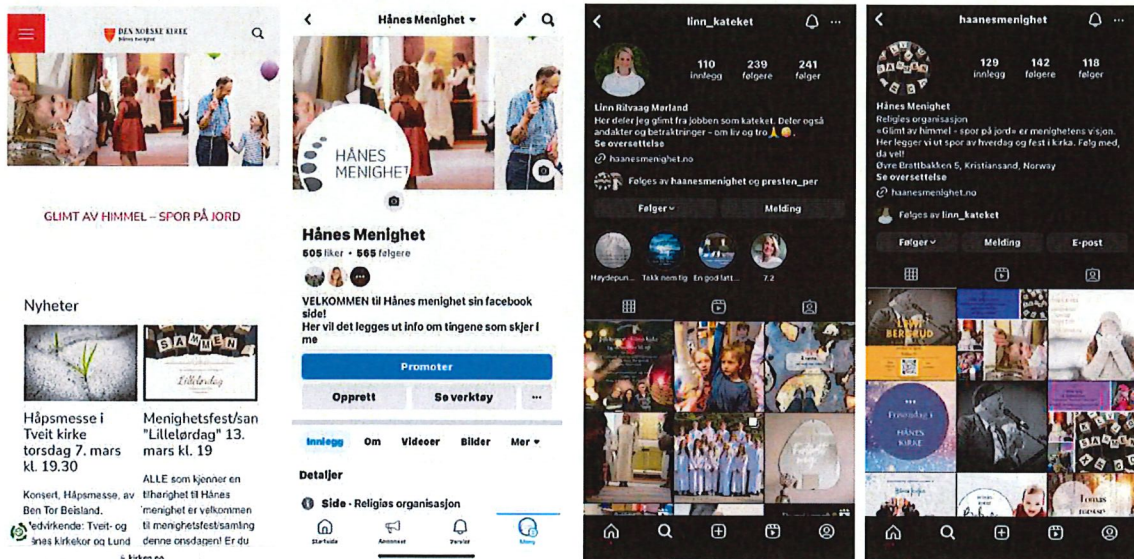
DEN NORSKE KIRKE
Hånes menighet

GLIMT AV HIMMEL – SPOR PÅ JORD

Nyheter

SAMMEN
Lillelørdag

Håpsmesse i Tveit kirke torsdag 7. mars kl. 19.30

Konsert, Håpsmesse, av Ben Tor Beisland. Medvirkende: Tveit- og Hånes kirkekor og Lund

Menighetsfest/sammen "Lillelørdag" 13. mars kl. 19

ALLE som kjenner en tilhørighet til Hånes menighet er velkommen til menighetsfest/samling denne onsdagen! Er du

Hånes Menighet

HÅNES MENIGHET

Hånes Menighet
505 liker • 565 følgere

VELKOMMEN til Hånes menighet sin facebook side!
Her vil det legges ut info om tingene som skjer i me

Promoter
Opprett
Se verktøy
...

Innlegg Om Videoer Bilder Mer

Detaljer

Side · Religiøs organisasjon

Startside Annonser Varsler Meny

linn_kateket

110 innlegg
239 følgere
241 følger

Linn Rilvaag Mørland
Her deler jeg glimt fra jobben som kateket. Deler også andakter og betraktninger - om liv og tro 🙏😊.
Se oversettelse
haanesmenighet.no

Følges av haanesmenighet og presten_per

Følger
Melding

Høydepun... Takk nem fig En god latt... 7.2

haanesmenighet

129 innlegg
142 følgere
118 følger

Hånes Menighet
Religiøs organisasjon
«Glimt av himmel - spor på jord» er menighetens visjon. Her legger vi ut spor av hverdag og fest i kirka. Følg med, da vel!
Øvre Brattbakken 5, Kristiansand, Norway
Se oversettelse
haanesmenighet.no

Følges av linn_kateket

Følger
Melding
E-post

BERGRUD
Frivrsdag i HÅNES KIRKE
SAMMEN
Tomas